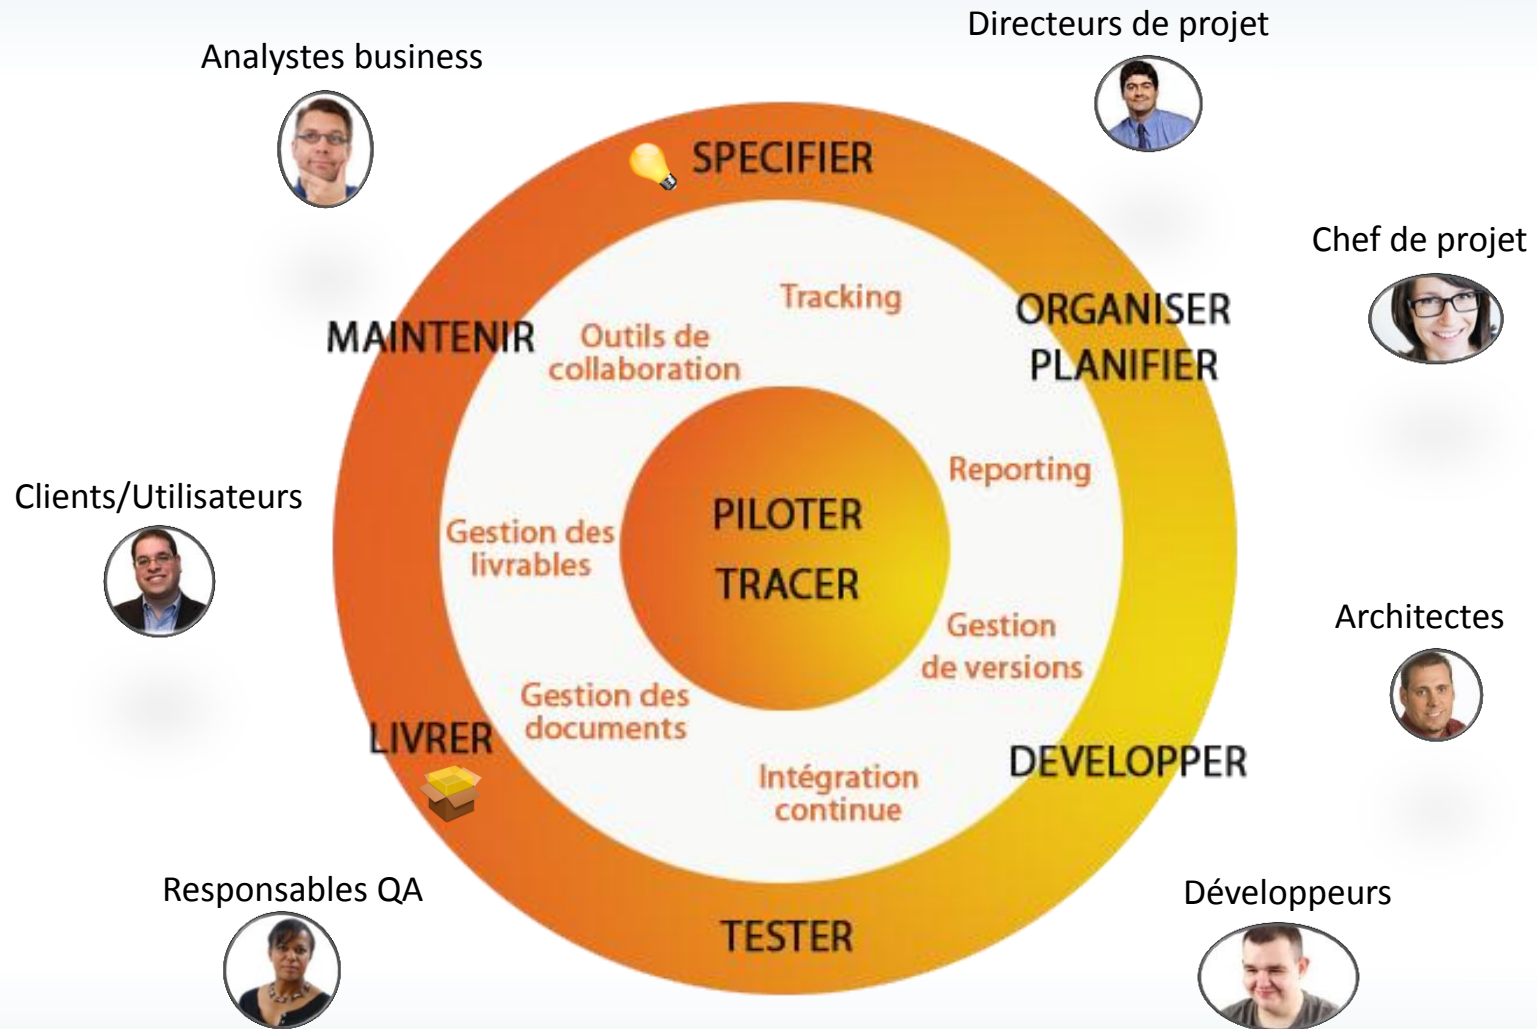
Directeurs de projet

Analystes business

SPECIFIER

Chef de projet

Tracking

ORGANISER
PLANIFIER

MAINTENIR

Outils de collaboration

Reporting

Clients/Utilisateurs

PILOTER

Gestion des livrables

TRACER

Gestion de versions

Architectes

Gestion des documents

LIVRER

Intégration continue

DEVELOPPER

Responsables QA

Développeurs

TESTER